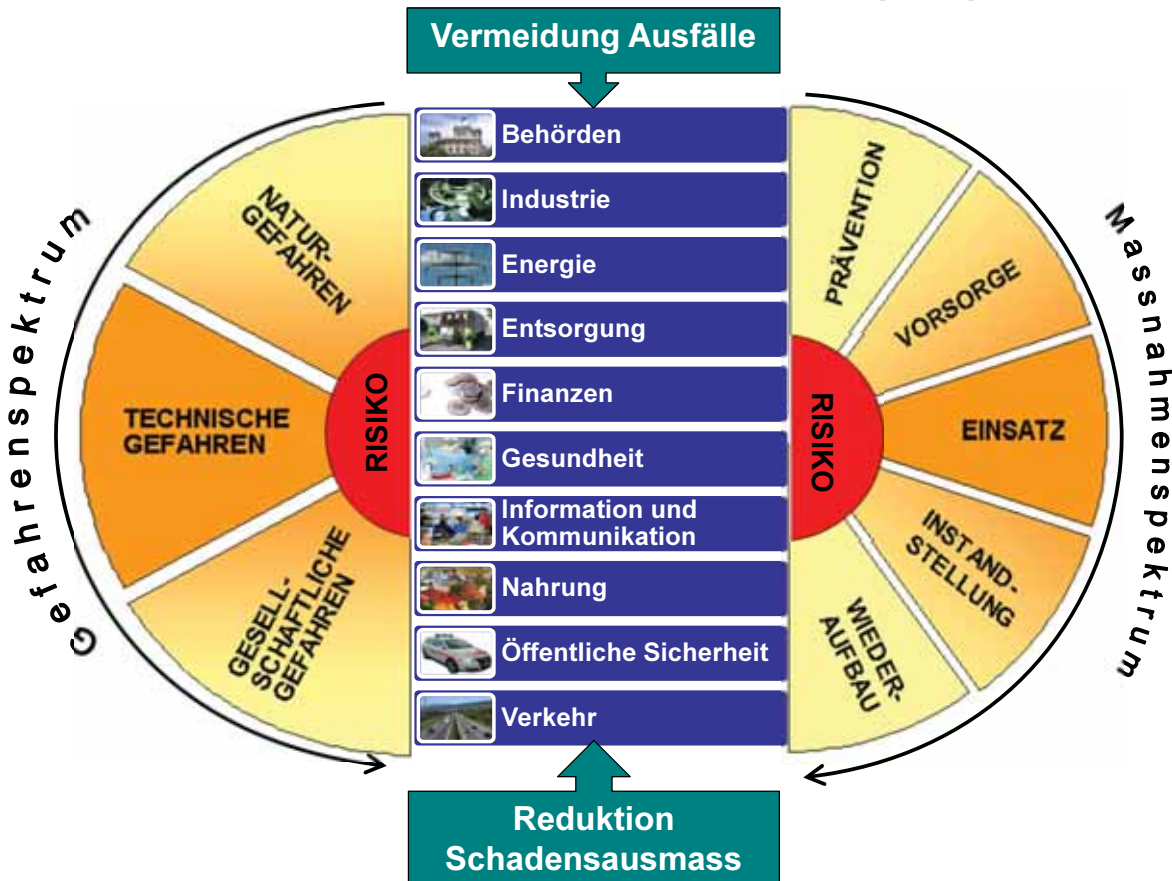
Vermeidung Ausfälle

Gefahrenspektrum

NATUR-GEFAHREN

TECHNISCHE GEFAHREN

GESELL-SCHAFTLICHE GEFAHREN

RISIKO

Behörden

Industrie

Energie

Entsorgung

Finanzen

Gesundheit

Information und Kommunikation

Nahrung

Öffentliche Sicherheit

Verkehr

RISIKO

PRÄVENTION

VORSORGE

EINSATZ

INSTAND-STELLUNG

WIEDER-AUFBAU

Massnahmenspektrum

Reduktion Schadensausmass